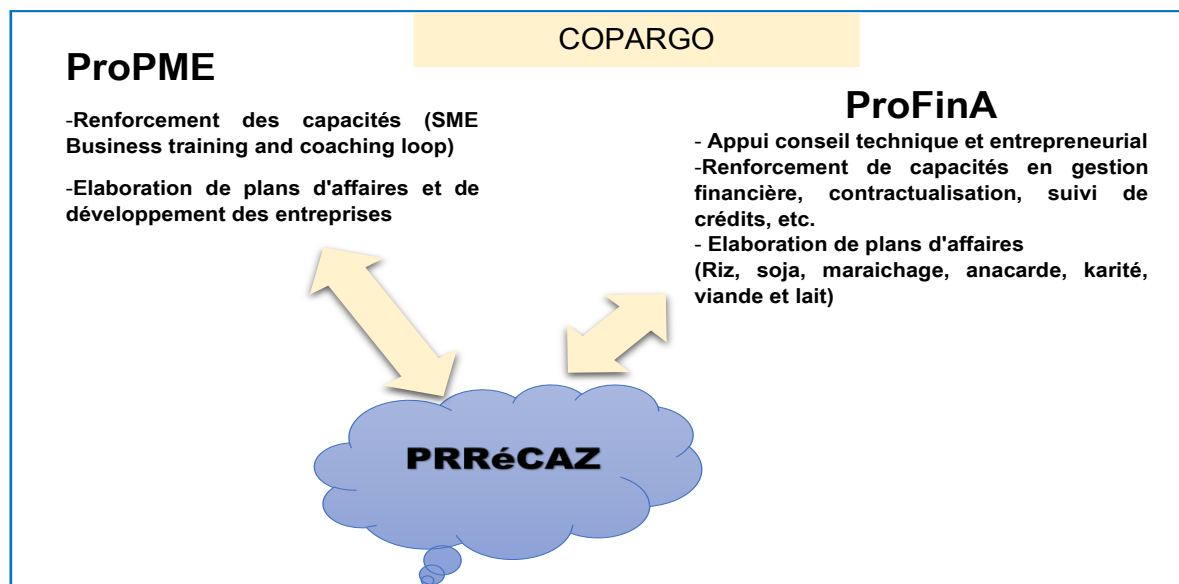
COPARGO

ProPME

-Renforcement des capacités (SME Business training and coaching loop)

-Elaboration de plans d'affaires et de développement des entreprises

ProFinA

- Appui conseil technique et entrepreneurial
-Renforcement de capacités en gestion financière, contractualisation, suivi de crédits, etc.
- Elaboration de plans d'affaires
(Riz, soja, maraichage, anacarde, karité, viande et lait)

PRRéCAZ